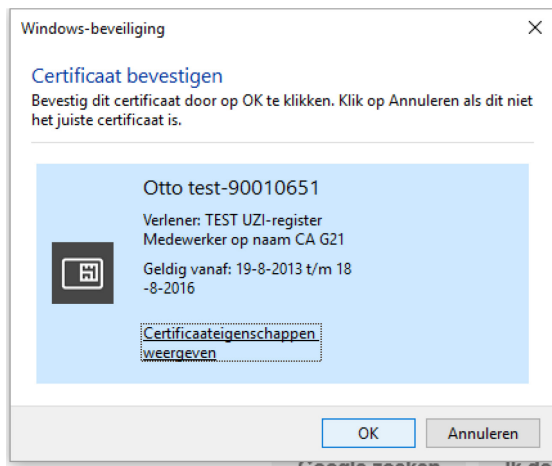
Windows-beveiliging

×

Certificaat bevestigen

Bevestig dit certificaat door op OK te klikken. Klik op Annuleren als dit niet het juiste certificaat is.

Otto test-90010651

Verlener: TEST UZI-register Medewerker op naam CA G21

Geldig vanaf: 19-8-2013 t/m 18 -8-2016

Certificaateigenschappen weergeven

OK

Annuleren

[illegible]